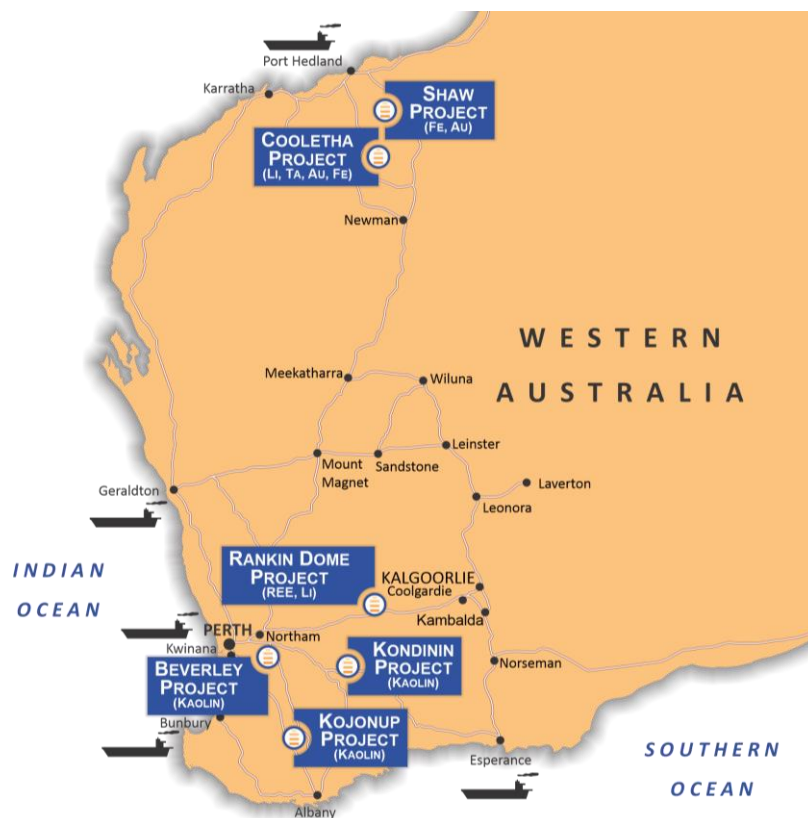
Port Hedland
Karratha
SHAW PROJECT (FE, AU)
COOLETHA PROJECT (LI, TA, AU, FE)
Newman
WESTERN AUSTRALIA
Meekatharra
Wiluna
Leinster
Mount Magnet
Sandstone
Laverton
Leonora
Geraldton
INDIAN OCEAN
RANKIN DOME PROJECT (REE, LI)
KALGOORLIE
Coolgardie
Kambalda
PERTH
Northam
Kwinana
KONDININ PROJECT (KAOLIN)
BEVERLEY PROJECT (KAOLIN)
Norseman
Bunbury
KOJONUP PROJECT (KAOLIN)
Esperance
SOUTHERN OCEAN
Albany